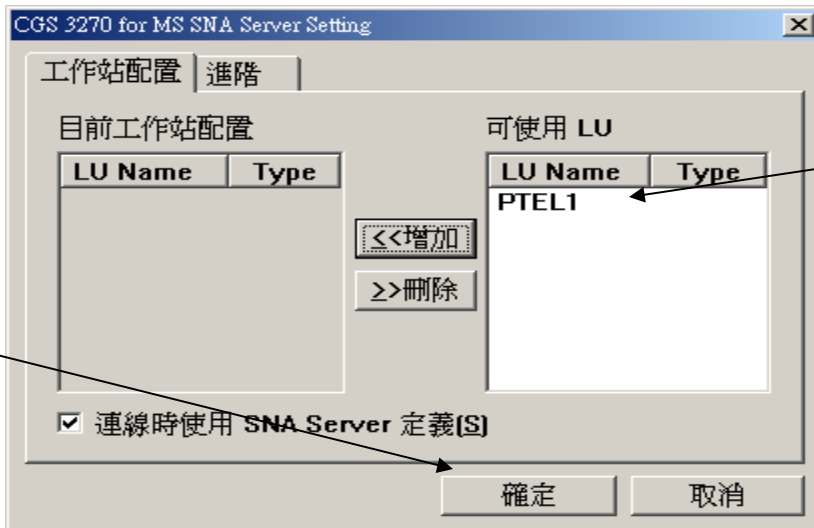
CGS 3270 for MS SNA Server Setting

工作站配置 進階

目前工作站配置

| LU Name | Type |
|---|---|

<<增加

>>刪除

可使用 LU

| LU Name | Type |
|---|---|
| PTEL1 | |

☑ 連線時使用 SNA Server 定義(S)

確定

取消